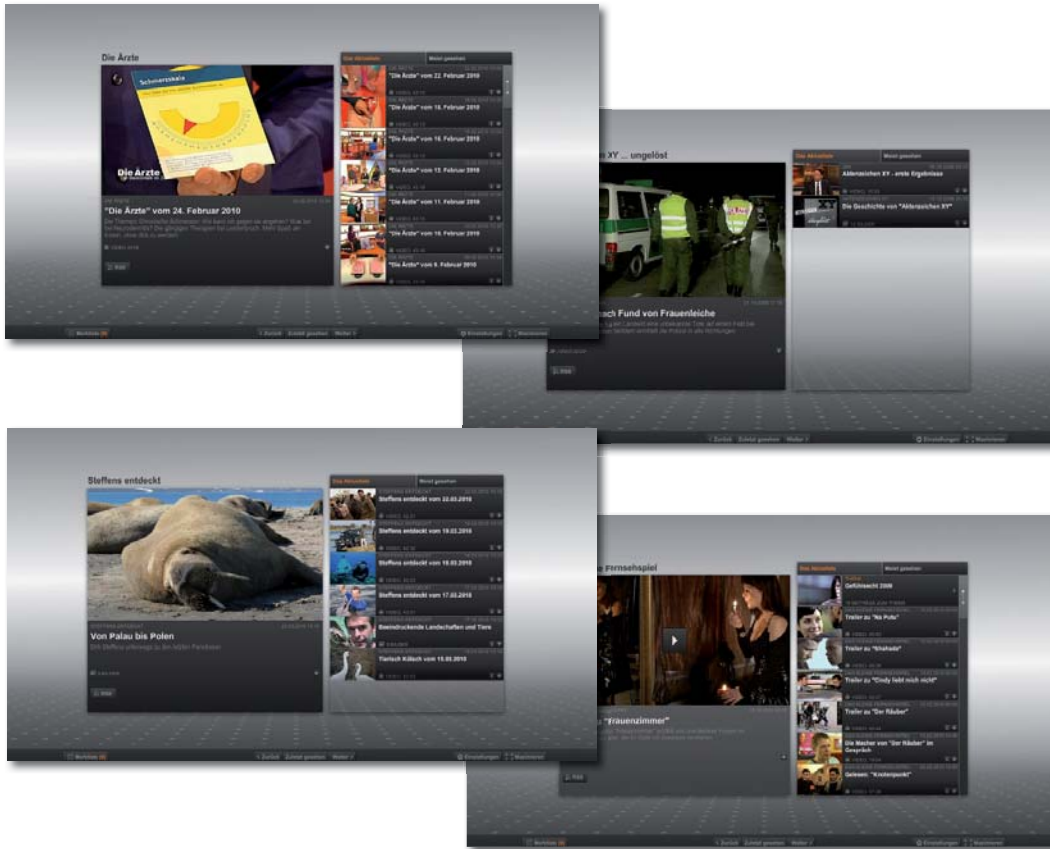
Die Ärzte

Schmerzskala

Die Ärzte

"Die Ärzte" vom 24. Februar 2010

Das Aktuellste | Meist gesehen

"Die Ärzte" vom 22. Februar 2010

"Die Ärzte" vom 18. Februar 2010

"Die Ärzte" vom 16. Februar 2010

"Die Ärzte" vom 15. Februar 2010

"Die Ärzte" vom 11. Februar 2010

"Die Ärzte" vom 10. Februar 2010

"Die Ärzte" vom 9. Februar 2010

Merkliste | Zurück | Zuletzt gesehen | Weiter | Einstellungen | Maximieren

XY ... ungelöst

Das Aktuellste | Meist gesehen

Aktenzeichen XY - erste Ergebnisse

Die Geschichte von "Aktenzeichen XY"

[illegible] nach Fund von Frauenleiche

Zurück | Zuletzt gesehen | Weiter | Einstellungen | Maximieren

Steffens entdeckt

Das Aktuellste | Meist gesehen

Steffens entdeckt vom 22.03.2010

Steffens entdeckt vom 19.03.2010

Steffens entdeckt vom 18.03.2010

Steffens entdeckt vom 17.03.2010

Beeindruckende Landschaften und Tiere

Tierisch Kölsch vom 15.03.2010

Von Palau bis Polen

Merkliste | Zurück | Zuletzt gesehen | Weiter | Einstellungen | Maximieren

Fernsehspiel

Das Aktuellste | Meist gesehen

Gefühlsecht 2008

Trailer zu "Na Putz"

Trailer zu "Shahada"

Trailer zu "Cindy liebt mich nicht"

Trailer zu "Der Räuber"

Die Macher von "Der Räuber" im Gespräch

Gelesen: "Knotenpunkt"

"Frauenzimmer"

Merkliste | Zurück | Zuletzt gesehen | Weiter | Einstellungen | Maximieren